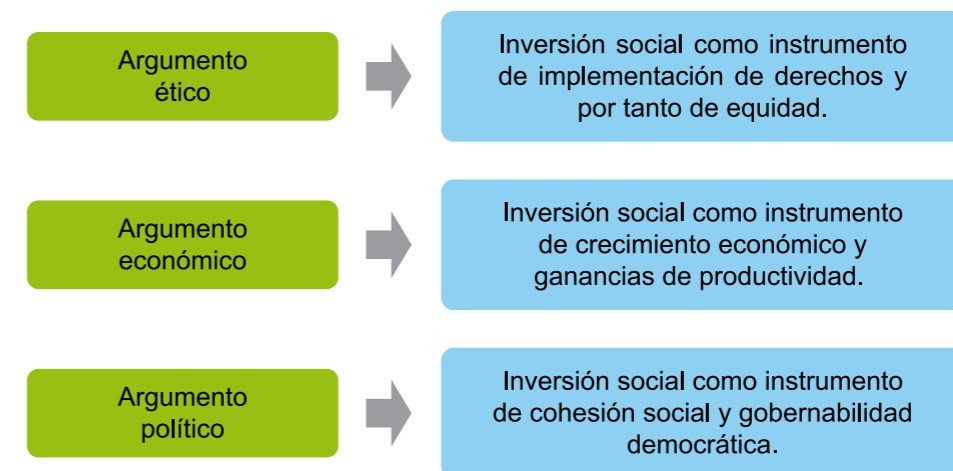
Argumento ético

Inversión social como instrumento de implementación de derechos y por tanto de equidad.

Argumento económico

Inversión social como instrumento de crecimiento económico y ganancias de productividad.

Argumento político

Inversión social como instrumento de cohesión social y gobernabilidad democrática.